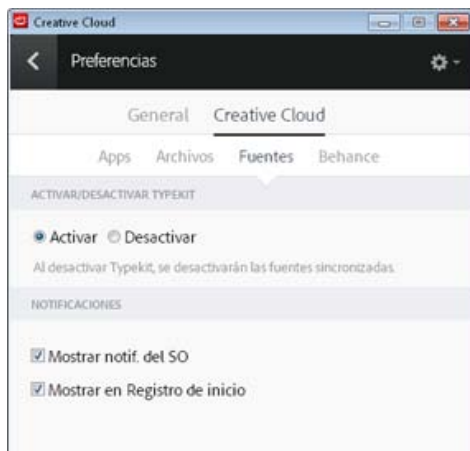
Creative Cloud

Preferencias

General Creative Cloud

Apps Archivos Fuentes Behance

ACTIVAR/DESACTIVAR TYPEKIT

Activar Desactivar

Al desactivar Typekit, se desactivarán las fuentes sincronizadas.

NOTIFICACIONES

Mostrar notif. del SO

Mostrar en Registro de inicio